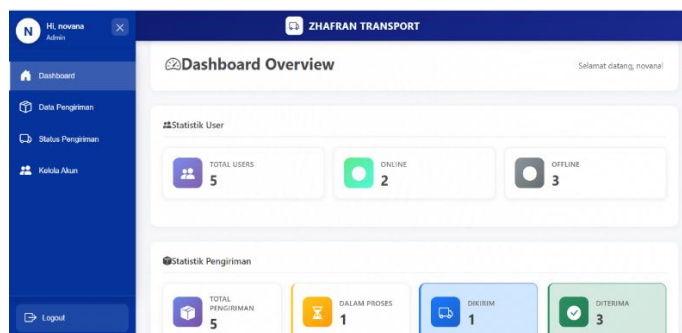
N Hi, novana
Admin

ZHAFRAN TRANSPORT

Dashboard
Data Pengiriman
Status Pengiriman
Kelola Akun

Dashboard Overview
Selamat datang, novana!

Statistik User

TOTAL USERS
5

ONLINE
2

OFFLINE
3

Statistik Pengiriman

TOTAL PENGIRIMAN
5

DALAM PROSES
1

DIKIRIM
1

DITERIMA
3

Logout